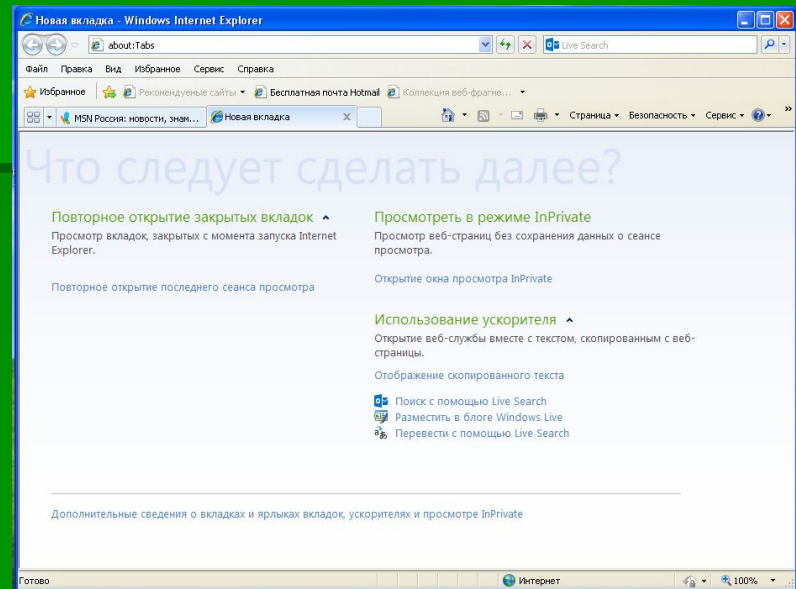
Новая вкладка - Windows Internet Explorer

about:Tabs

Live Search

Файл Правка Вид Избранное Сервис Справка

Избранное

Рекомендуемые сайты ▾

Бесплатная почта Hotmail

Коллекция веб-фрагме... ▾

MSN Россия: новости, знам...

Новая вкладка

Страница ▾ Безопасность ▾ Сервис ▾

Что следует сделать далее?

Повторное открытие закрытых вкладок

Просмотр вкладок, закрытых с момента запуска Internet Explorer.

Повторное открытие последнего сеанса просмотра

Просмотреть в режиме InPrivate

Просмотр веб-страниц без сохранения данных о сеансе просмотра.

Открытие окна просмотра InPrivate

Использование ускорителя

Открытие веб-службы вместе с текстом, скопированным с веб-страницы.

Отображение скопированного текста

Поиск с помощью Live Search

Разместить в блоге Windows Live

Перевести с помощью Live Search

Дополнительные сведения о вкладках и ярлыках вкладок, ускорителях и просмотре InPrivate

Готово

Интернет

100%